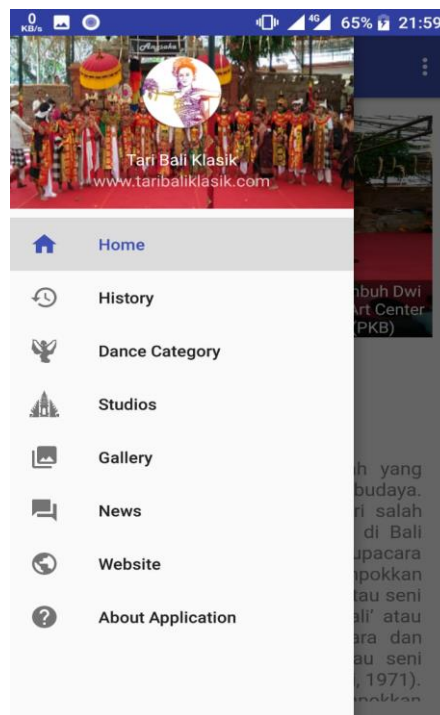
0 KB/s 4G 65% 21:59

Tari Bali Klasik
www.taribaliklasik.com

Home

History

Dance Category

Studios

Gallery

News

Website

About Application

nbuh Dwi
Art Center
(PKB)

h yang
budaya.
ri salah
di Bali
upacara
npokkan
atau seni
ali' atau
ra dan
au seni
, 1971).
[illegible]